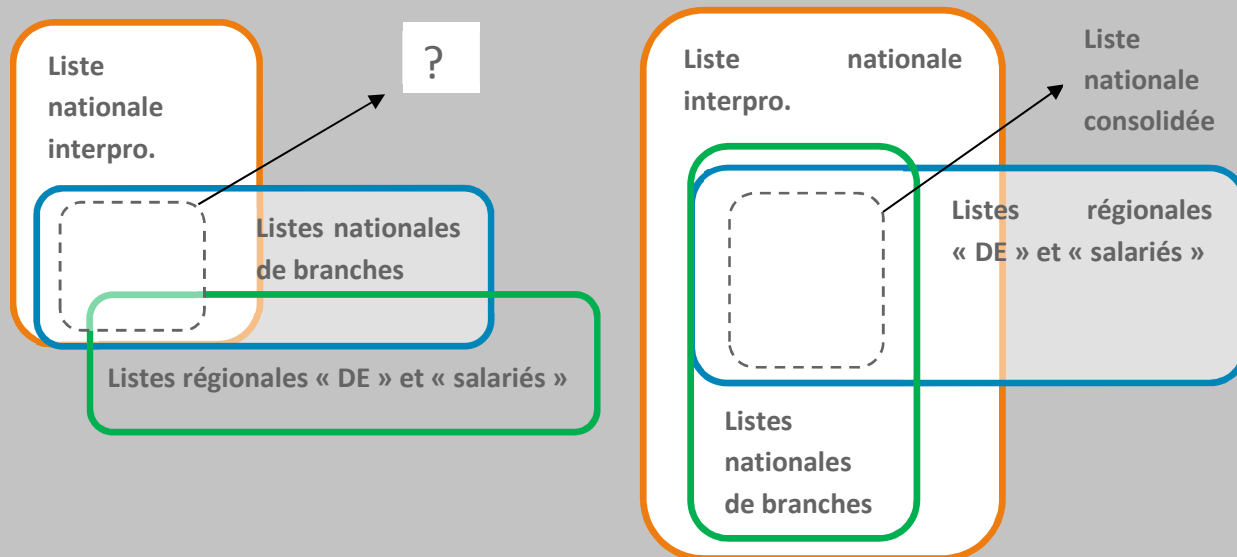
Liste nationale interpro.

?

Listes nationales de branches

Listes régionales « DE » et « salariés »

Liste nationale interpro.

Liste nationale consolidée

Listes régionales « DE » et « salariés »

Listes nationales de branches